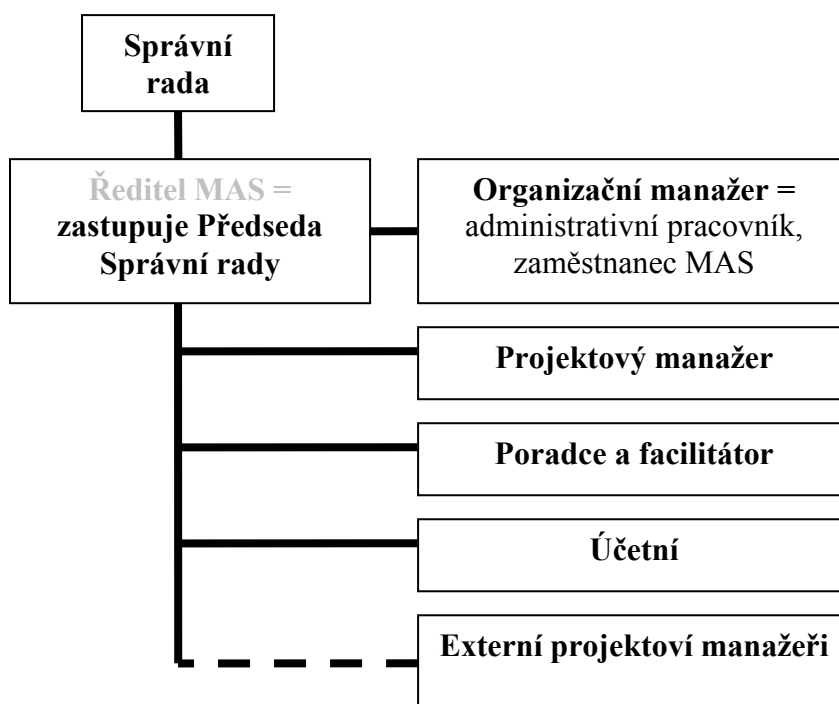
Správní rada

Ředitel MAS = zastupuje Předseda Správní rady

Organizační manažer = administrativní pracovník, zaměstnanec MAS

Projektový manažer

Poradce a facilitátor

Účetní

Externí projektoví manažeři